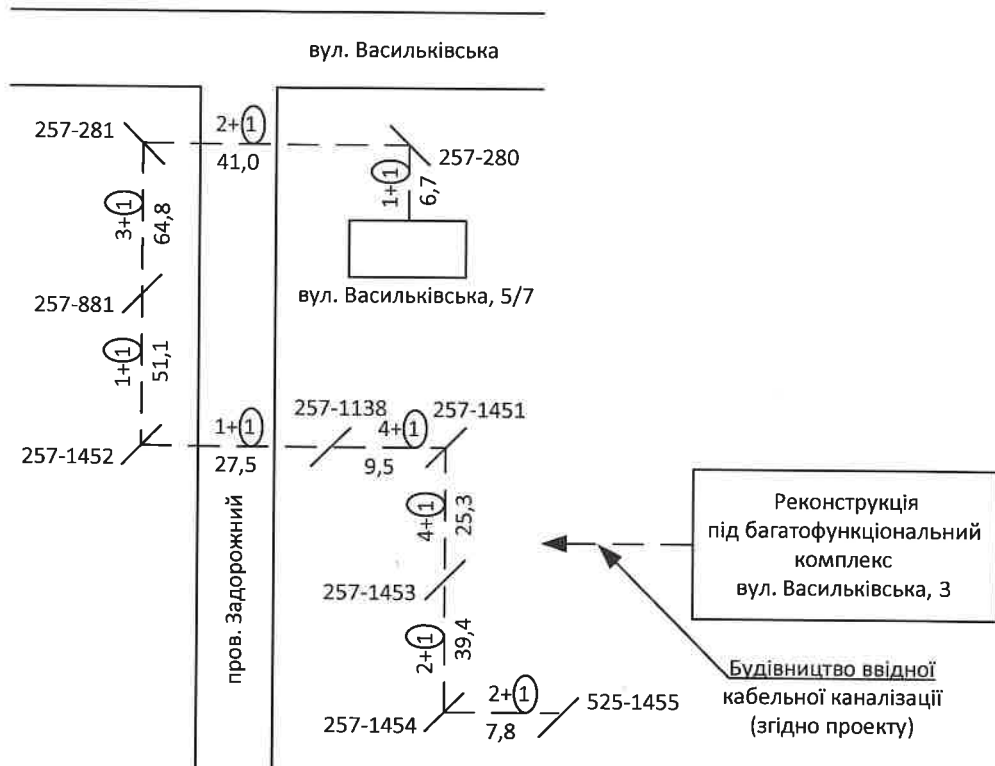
вул. Васильківська

257-281

2+1
41,0

257-280

1+1
6,7

3+1
64,8

вул. Васильківська, 5/7

257-881

1+1
51,1

257-1138
257-1451

1+1
27,5

4+1
9,5

257-1452

Реконструкція під багатофункціональний комплекс вул. Васильківська, 3

4+1
25,3

пров. Задорожний

257-1453

2+1
39,4

Будівництво ввідної кабельної каналізації (згідно проекту)

2+1
7,8

525-1455

257-1454